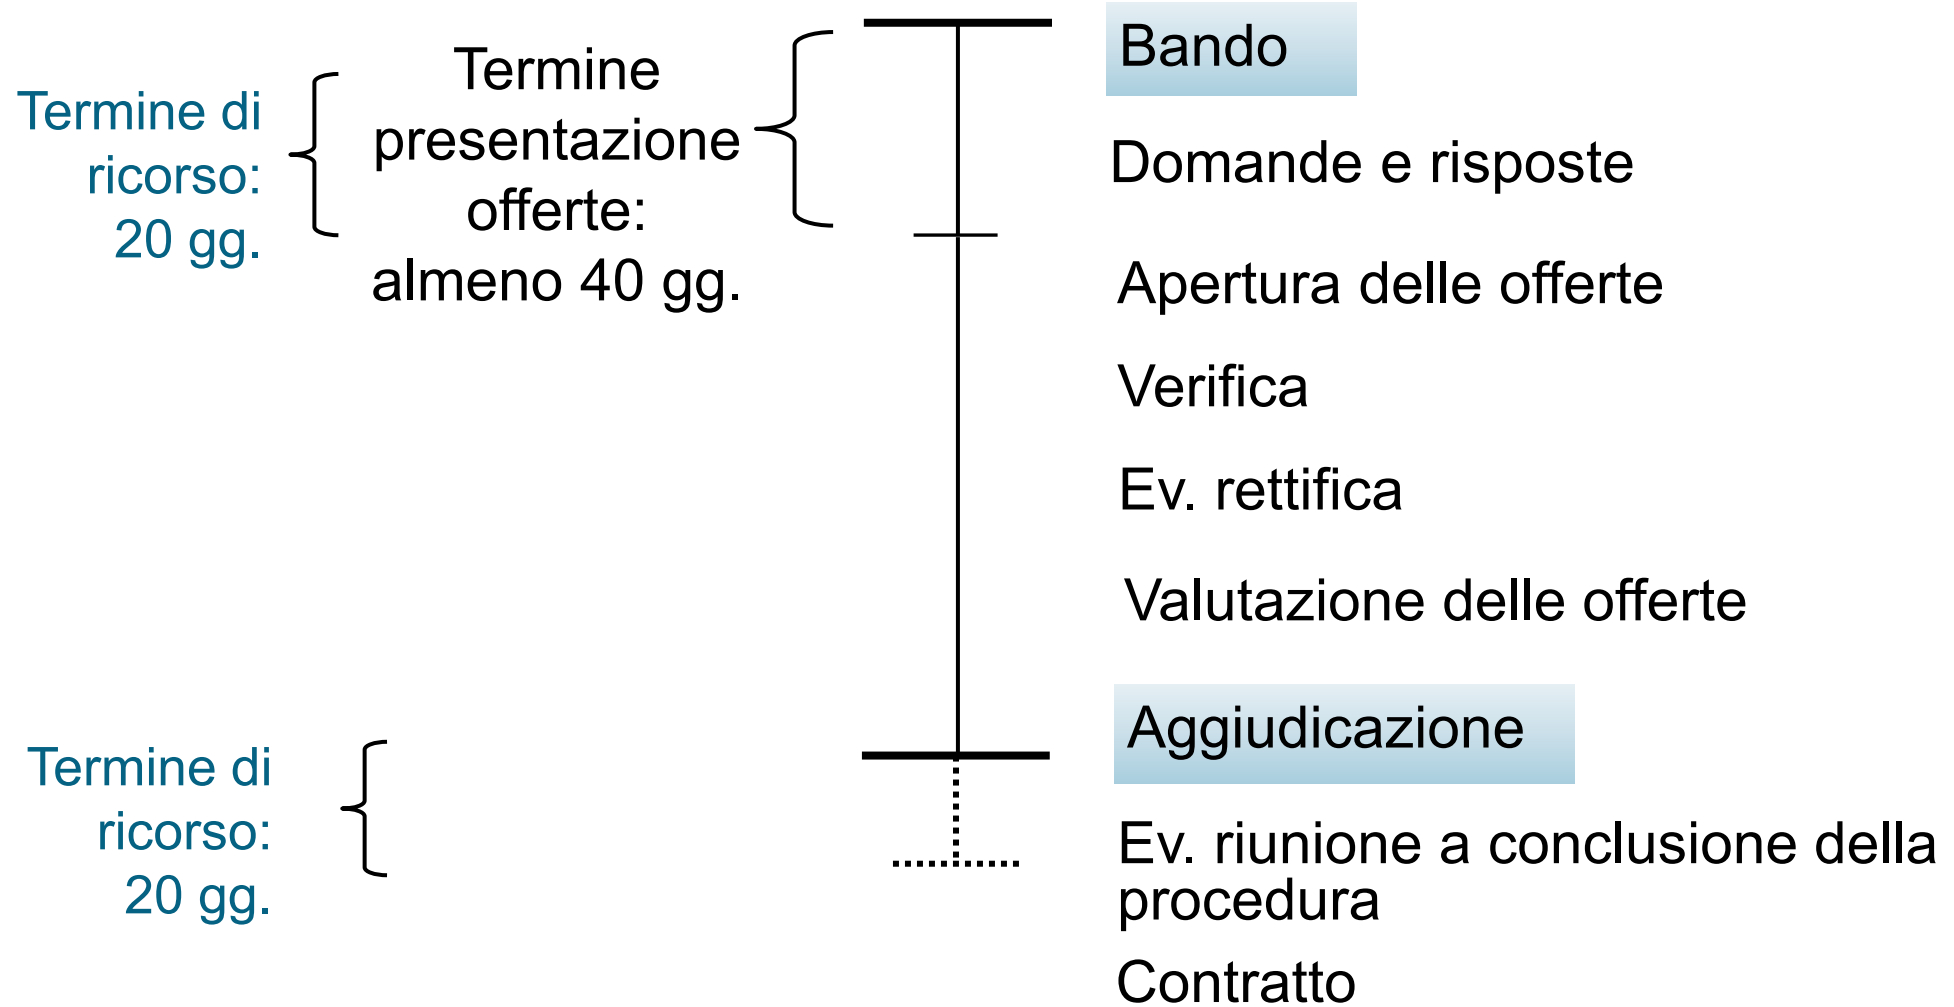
Termine di ricorso: 20 gg.

Termine presentazione offerte: almeno 40 gg.

Bando

Domande e risposte

Apertura delle offerte

Verifica

Ev. rettifica

Valutazione delle offerte

Aggiudicazione

Termine di ricorso: 20 gg.

Ev. riunione a conclusione della procedura

Contratto